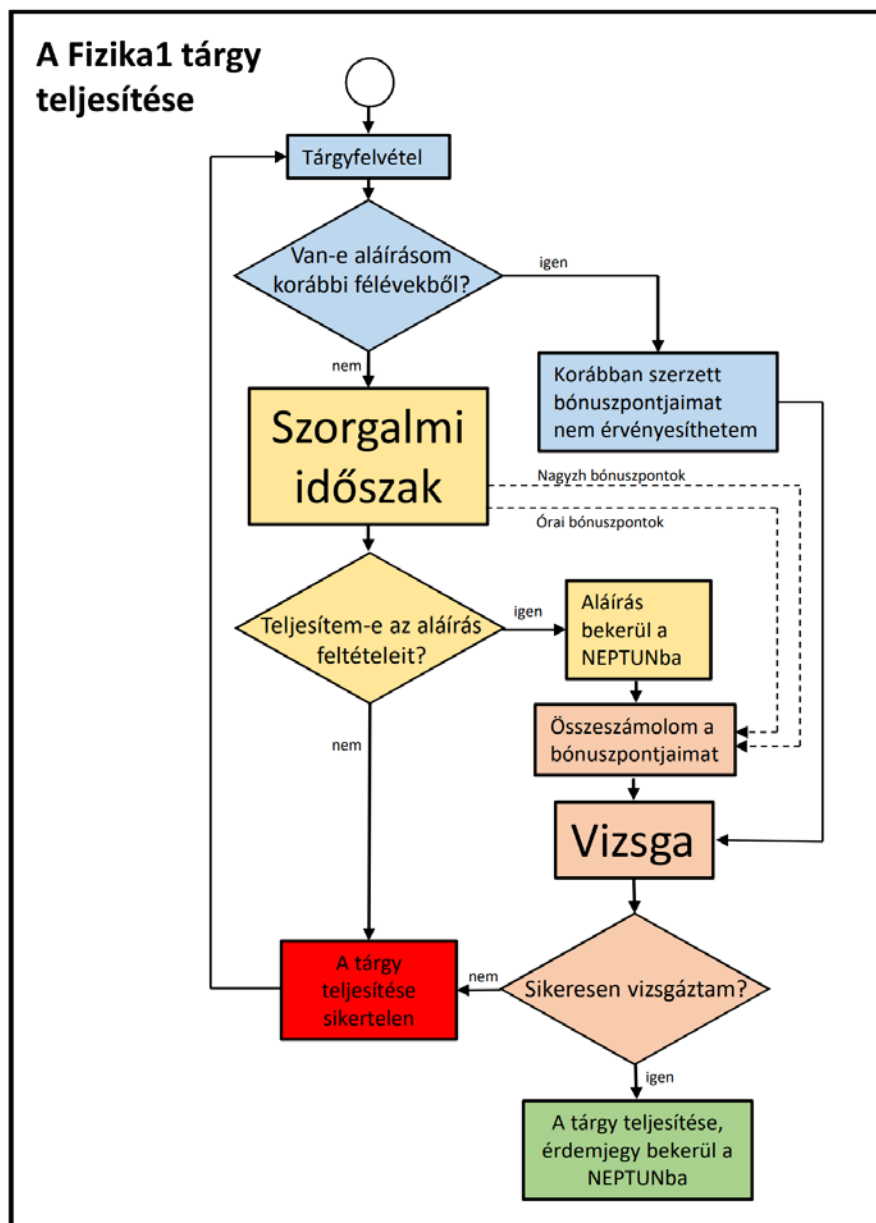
A Fizika1 tárgy teljesítése

Tárgyfelvétel

Van-e aláírásom korábbi félévekből?

igen

Korábban szerzett bónuszpontjaimat nem érvényesíthetem

nem

Szorgalmi időszak

Nagyzh bónuszpontok

Órai bónuszpontok

Teljesítem-e az aláírás feltételeit?

igen

Aláírás bekerül a NEPTUNba

Összeszámolom a bónuszpontjaimat

nem

Vizsga

A tárgy teljesítése sikertelen

nem

Sikeresen vizsgáztam?

igen

A tárgy teljesítése, érdemjegy bekerül a NEPTUNba